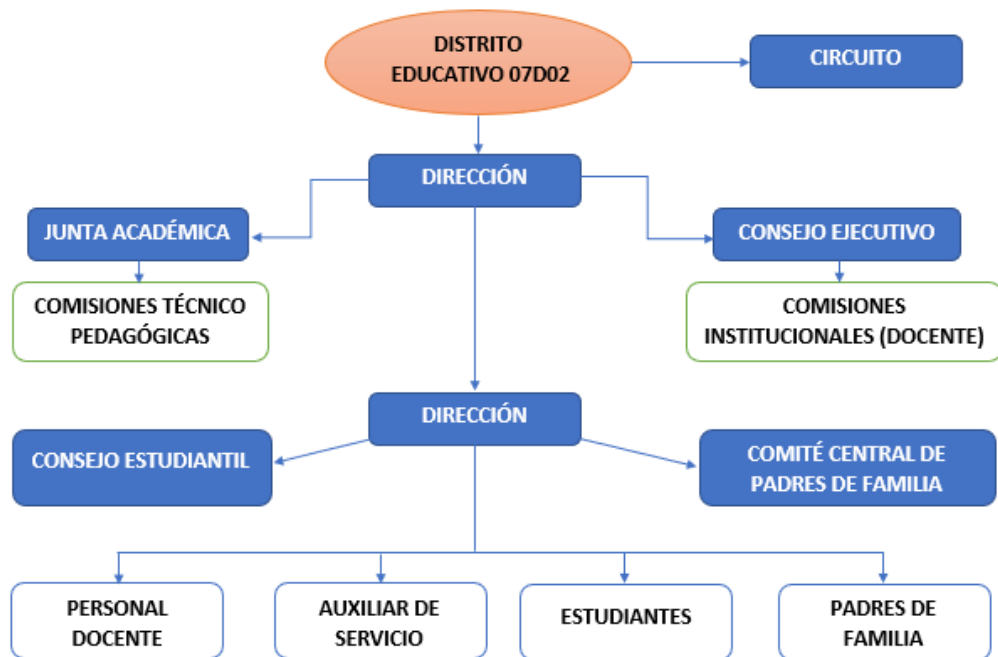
DISTRITO EDUCATIVO 07D02

CIRCUITO

DIRECCIÓN

JUNTA ACADÉMICA

CONSEJO EJECUTIVO

COMISIONES TÉCNICO PEDAGÓGICAS

COMISIONES INSTITUCIONALES (DOCENTE)

DIRECCIÓN

CONSEJO ESTUDIANTIL

COMITÉ CENTRAL DE PADRES DE FAMILIA

PERSONAL DOCENTE

AUXILIAR DE SERVICIO

ESTUDIANTES

PADRES DE FAMILIA